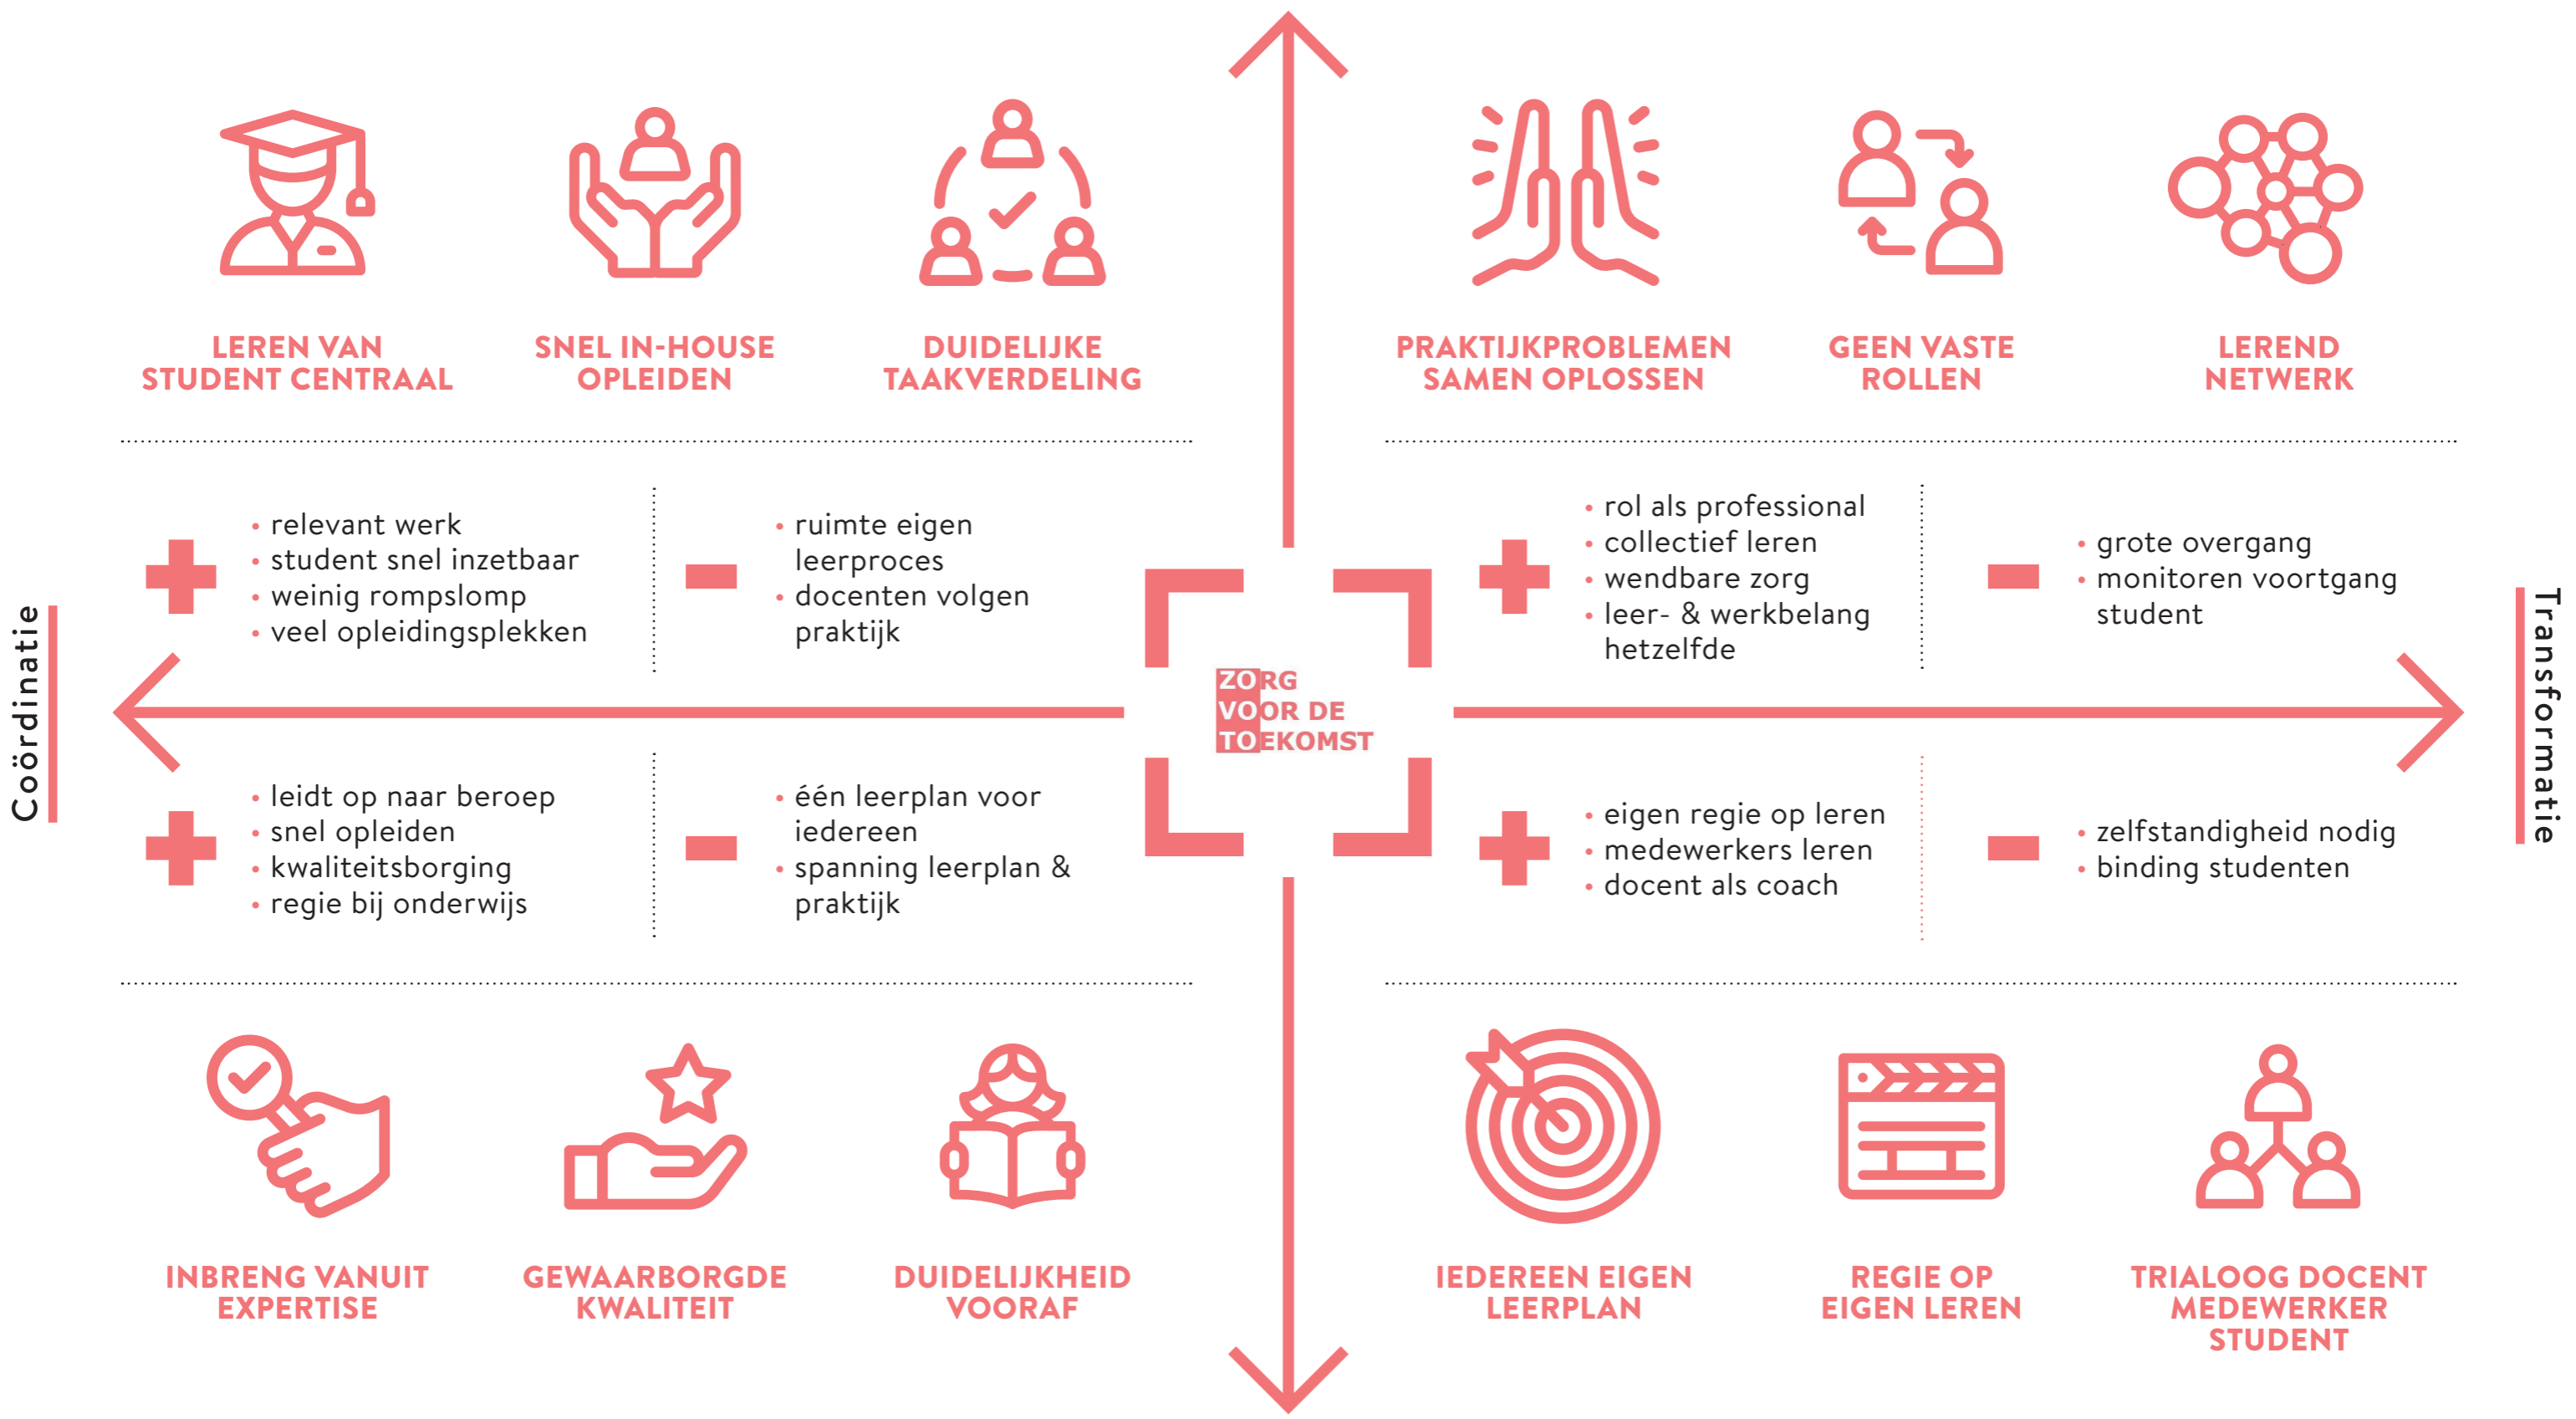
LEREN VAN STUDENT CENTRAAL

SNEL IN-HOUSE OPLEIDEN

DUIDELIJKE TAAKVERDELING

PRAKTIJKPROBLEMEN SAMEN OPLOSSEN

GEEN VASTE ROLLEN

LEREND NETWERK

Coördinatie

+
• relevant werk
• student snel inzetbaar
• weinig rompslomp
• veel opleidingsplekken

-
• ruimte eigen leerproces
• docenten volgen praktijk

+
• rol als professional
• collectief leren
• wendbare zorg
• leer- & werkbelang hetzelfde

-
• grote overgang
• monitoren voortgang student

Transformatie

ZORG VOOR DE TOEKOMST

+
• leidt op naar beroep
• snel opleiden
• kwaliteitsborging
• regie bij onderwijs

-
• één leerplan voor iedereen
• spanning leerplan & praktijk

+
• eigen regie op leren
• medewerkers leren
• docent als coach

-
• zelfstandigheid nodig
• binding studenten

INBRENG VANUIT EXPERTISE

GEWAARBORGDE KWALITEIT

DUIDELIJKHEID VOORAF

IEDEREEN EIGEN LEERPLAN

REGIE OP EIGEN LEREN

TRIALOOG DOCENT MEDEWERKER STUDENT